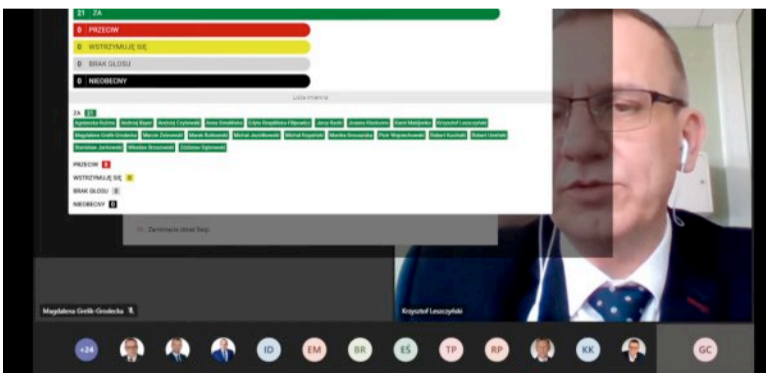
21 ZA
0 PRZECIW
0 WSTRZYMUJĘ SIĘ
0 BRAK GŁOSU
0 NIEOBECNY

Lista imienna

ZA 21
Agnieszka Kuźma, Andrzej Bajer, Andrzej Czyżewski, Anna Smolińska, Edyta Bogdalska-Filipowicz, Jerzy Rycki, Joanna Klusiewicz, Karol Matijenko, Krzysztof Leszczyński, Magdalena Grelik-Grodecka, Marcin Żelewski, Marek Rutkowski, Michał Jaciołkowski, Michał Kopaniak, Monika Smoczyńska, Piotr Wojciechowski, Robert Kuchlarz, Robert Urwiński, Stanisław Jankowski, Wiesław Brzozowski, Zbigniew Sajewicz

PRZECIW 0
WSTRZYMUJĘ SIĘ 0
BRAK GŁOSU 0
NIEOBECNY 0

Zamknięcie obrad Sesji

Magdalena Grelik-Grodecka
Krzysztof Leszczyński

+24 ID EM BR EŚ TP RP KK GC